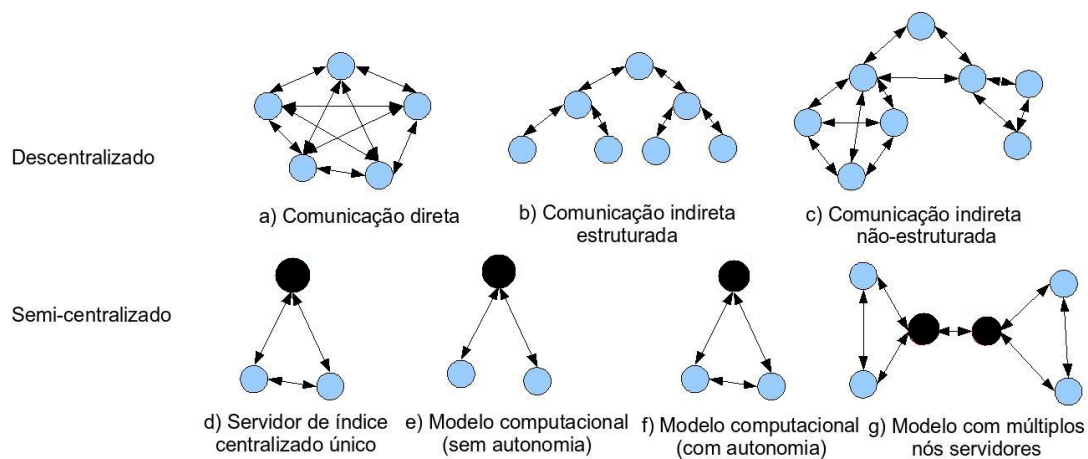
Descentralizado

a) Comunicação direta

b) Comunicação indireta estruturada

c) Comunicação indireta não-estruturada

Semi-centralizado

d) Servidor de índice centralizado único

e) Modelo computacional (sem autonomia)

f) Modelo computacional (com autonomia)

g) Modelo com múltiplos nós servidores